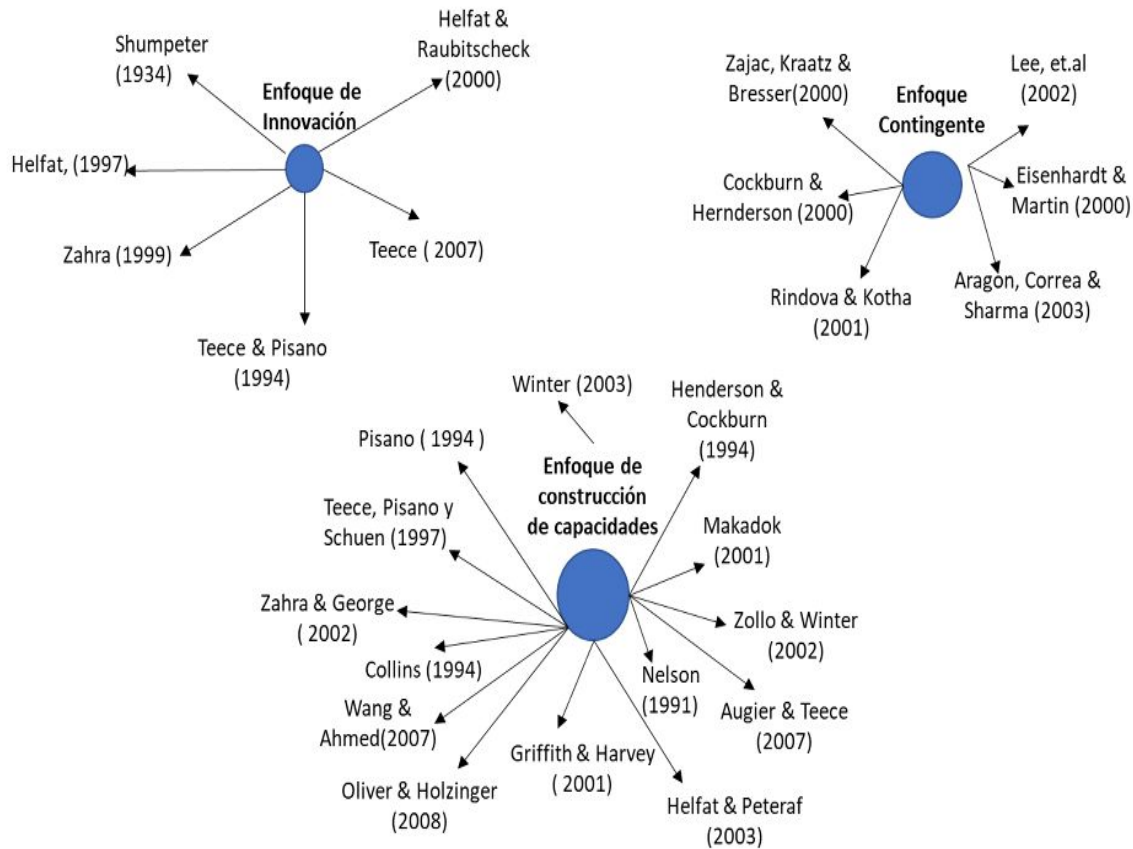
Enfoque de Innovación

Shumpeter (1934)

Helfat & Raubitscheck (2000)

Helfat, (1997)

Zahra (1999)

Teece ( 2007)

Teece & Pisano (1994)

Enfoque Contingente

Zajac, Kraatz & Bresser(2000)

Lee, et.al (2002)

Cockburn & Hernderson (2000)

Eisenhardt & Martin (2000)

Rindova & Kotha (2001)

Aragon, Correa & Sharma (2003)

Enfoque de construcción de capacidades

Winter (2003)

Henderson & Cockburn (1994)

Pisano ( 1994 )

Teece, Pisano y Schuen (1997)

Makadok (2001)

Zahra & George ( 2002)

Zollo & Winter (2002)

Collins (1994)

Nelson (1991)

Wang & Ahmed(2007)

Augier & Teece (2007)

Griffith & Harvey ( 2001)

Oliver & Holzinger (2008)

Helfat & Peteraf (2003)